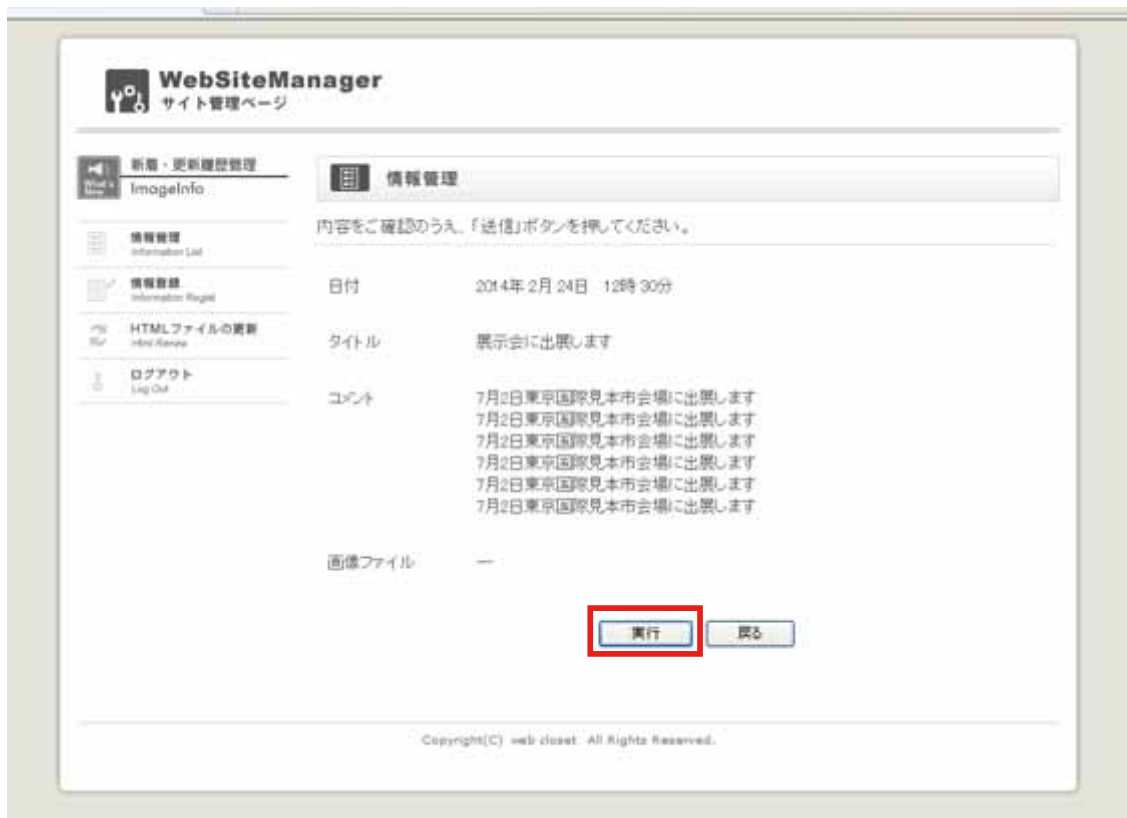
WebSiteManager
サイト管理ページ

新着・更新履歴管理
ImageInfo

情報管理
Information List

情報登録
Information Regist

HTMLファイルの更新
Html Renew

ログアウト
Log Out

情報管理

内容をご確認のうえ、「送信」ボタンを押してください。

日付 2014年 2月 24日 12時 30分

タイトル 展示会に出展します

コメント 7月2日東京国際見本市会場に出展します
7月2日東京国際見本市会場に出展します
7月2日東京国際見本市会場に出展します
7月2日東京国際見本市会場に出展します
7月2日東京国際見本市会場に出展します
7月2日東京国際見本市会場に出展します

画像ファイル ー

実行 戻る

Copyright(C) web closet All Rights Reserved.